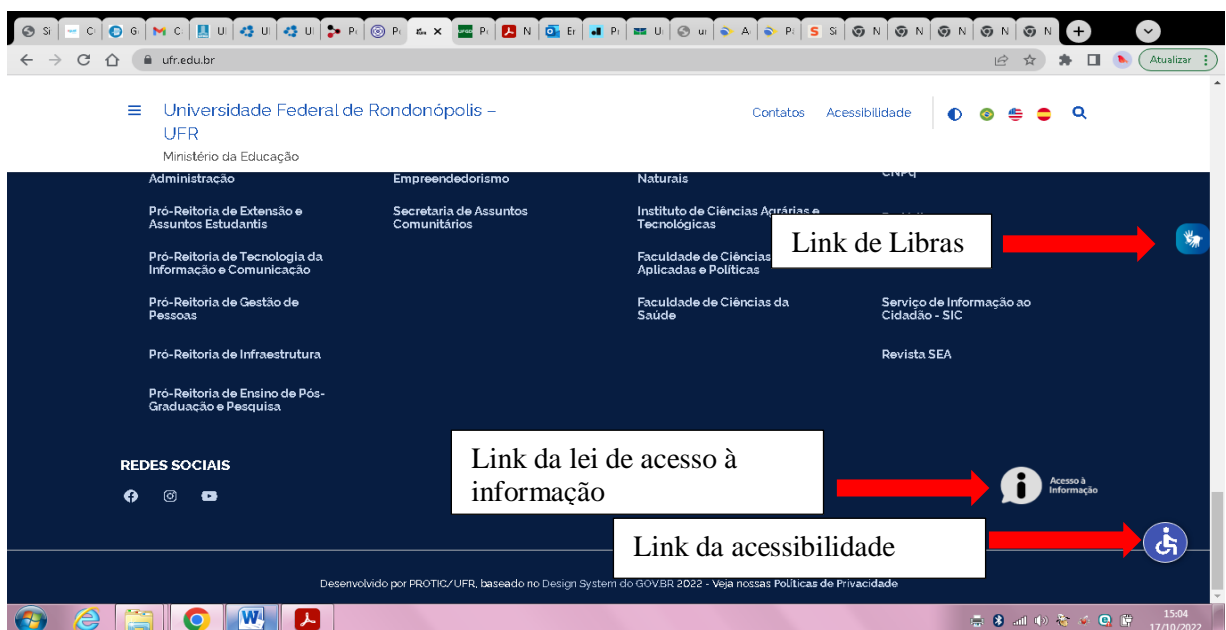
Si C G M C U U U P P P N E P U ui A P S Si N N N N N

ufr.edu.br

Atualizar

Universidade Federal de Rondonópolis – UFR
Ministério da Educação

Contatos Acessibilidade

Administração

Pró-Reitoria de Extensão e Assuntos Estudantis

Pró-Reitoria de Tecnologia da Informação e Comunicação

Pró-Reitoria de Gestão de Pessoas

Pró-Reitoria de Infraestrutura

Pró-Reitoria de Ensino de Pós-Graduação e Pesquisa

Empreendedorismo

Secretaria de Assuntos Comunitários

Naturais

Instituto de Ciências Agrárias e Tecnológicas

Faculdade de Ciências Aplicadas e Políticas

Faculdade de Ciências da Saúde

CNPq

Serviço de Informação ao Cidadão - SIC

Revista SEA

Link de Libras

REDES SOCIAIS

Link da lei de acesso à informação

Acesso à Informação

Link da acessibilidade

Desenvolvido por PROTIC/UFR, baseado no Design System do GOVBR 2022 - Veja nossas Políticas de Privacidade

15:04
17/10/2022